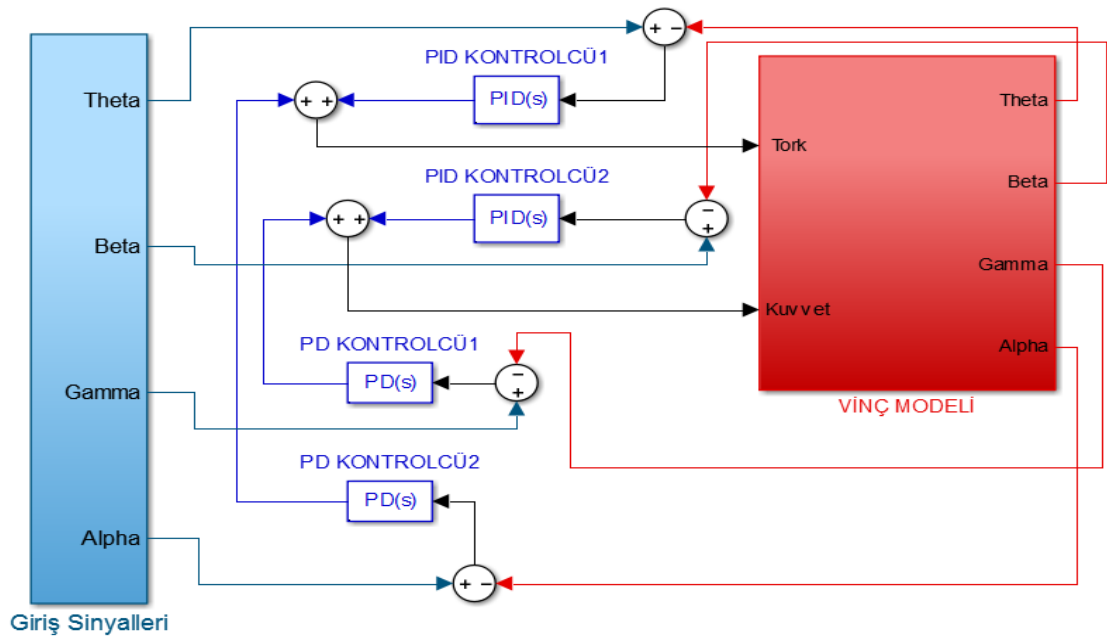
+ −

PID KONTROLCÜ1

+ +

PID(s)

Theta

Tork

Theta

PID KONTROLCÜ2

Beta

+ +

PID(s)

−
+

Beta

Gamma

Kuvvet

PD KONTROLCÜ1

Alpha

−
+

PD(s)

Gamma

VİNÇ MODELİ

PD KONTROLCÜ2

PD(s)

Alpha

+ −

Giriş Sinyalleri